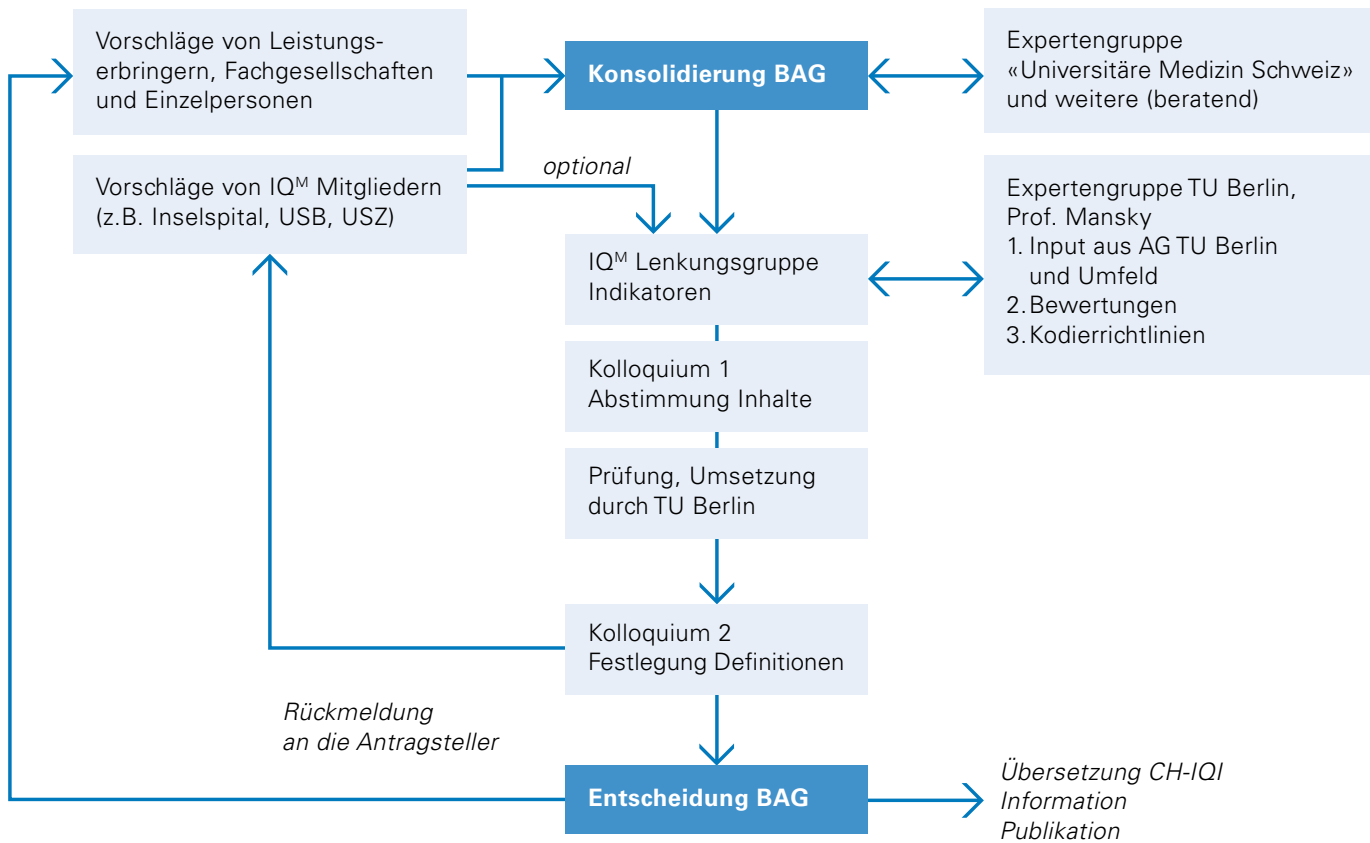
Vorschläge von Leistungserbringern, Fachgesellschaften und Einzelpersonen

Konsolidierung BAG

Expertengruppe «Universitäre Medizin Schweiz» und weitere (beratend)

Vorschläge von IQ$^{M}$ Mitgliedern (z.B. Inselspital, USB, USZ)

optional

Expertengruppe TU Berlin, Prof. Mansky
1. Input aus AG TU Berlin und Umfeld
2. Bewertungen
3. Kodierrichtlinien

IQ$^{M}$ Lenkungsgruppe Indikatoren

Kolloquium 1 Abstimmung Inhalte

Prüfung, Umsetzung durch TU Berlin

Kolloquium 2 Festlegung Definitionen

Rückmeldung an die Antragsteller

Entscheidung BAG

Übersetzung CH-IQI
Information
Publikation